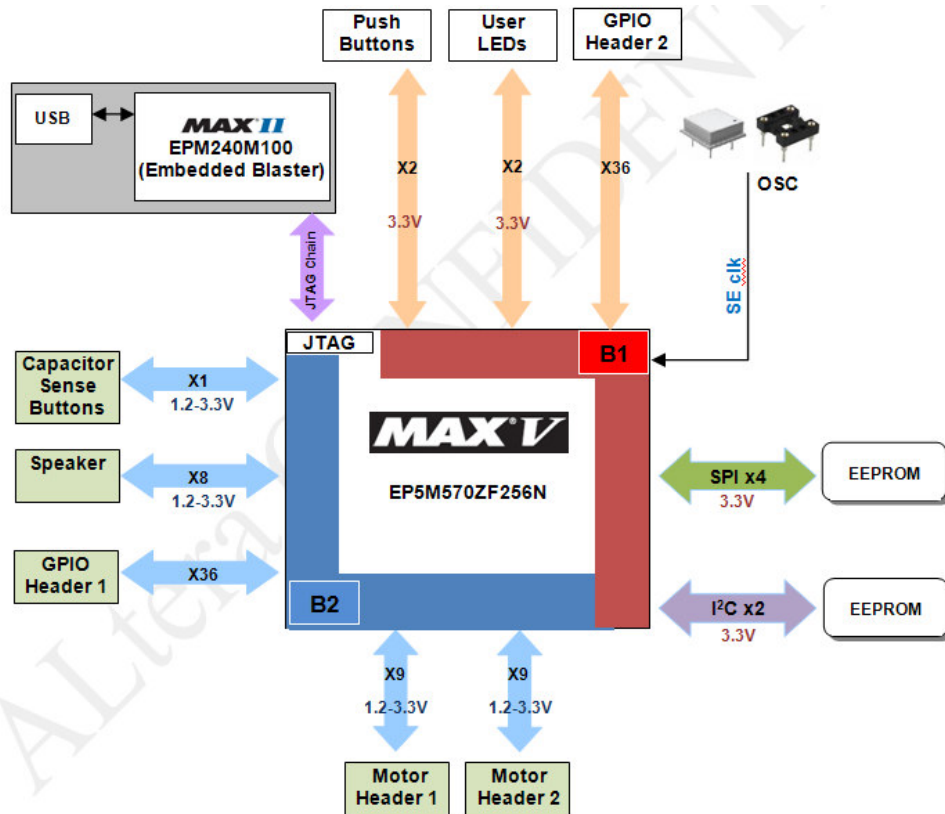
Push Buttons

User LEDs

GPIO Header 2

USB

MAX II

EPM240M100 (Embedded Blaster)

X2

3.3V

X2

3.3V

X36

OSC

JTAG Chain

SE clk

JTAG

B1

Capacitor Sense Buttons

X1

1.2-3.3V

MAX V

EP5M570ZF256N

Speaker

X8

1.2-3.3V

SPI x4

3.3V

EEPROM

GPIO Header 1

X36

B2

$I^2C$ x2

3.3V

EEPROM

X9

1.2-3.3V

X9

1.2-3.3V

Motor Header 1

Motor Header 2

ALTERA CONFIDENTIAL